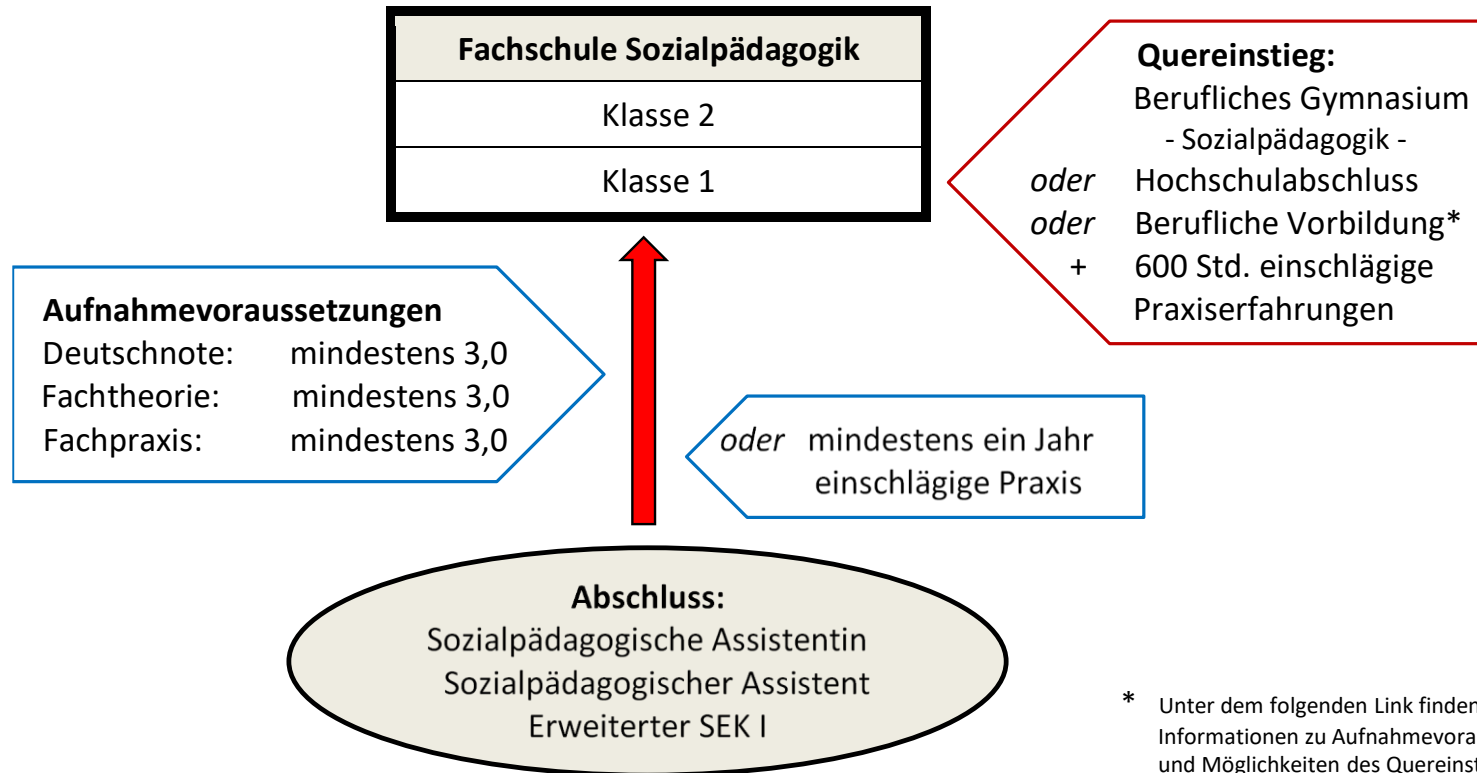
Fachschule Sozialpädagogik

Klasse 2

Klasse 1

Quereinstieg:
Berufliches Gymnasium
- Sozialpädagogik -
*oder* Hochschulabschluss
*oder* Berufliche Vorbildung*
+ 600 Std. einschlägige Praxiserfahrungen

Aufnahmevoraussetzungen
Deutschnote: mindestens 3,0
Fachtheorie: mindestens 3,0
Fachpraxis: mindestens 3,0

*oder* mindestens ein Jahr einschlägige Praxis

Abschluss:
Sozialpädagogische Assistentin
Sozialpädagogischer Assistent
Erweiterter SEK I

* Unter dem folgenden Link finden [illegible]
Informationen zu Aufnahmevora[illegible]
und Möglichkeiten des Quereinst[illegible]